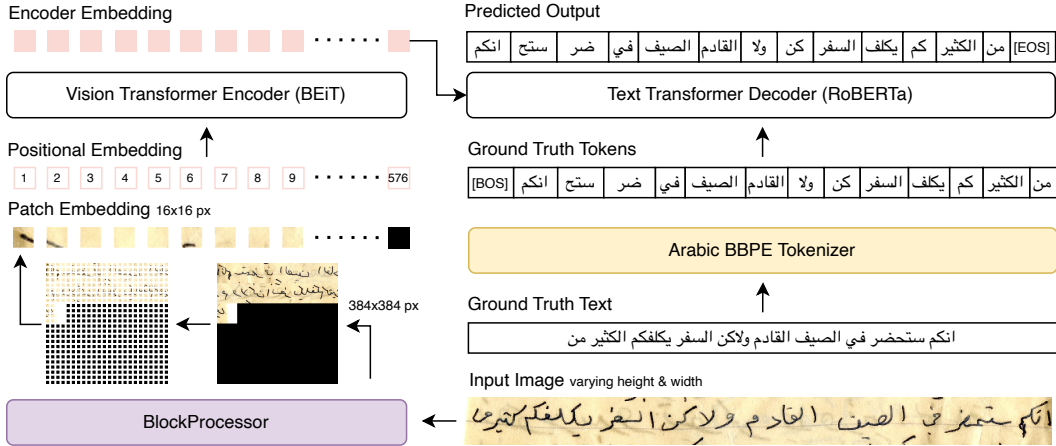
Encoder Embedding

Vision Transformer Encoder (BEiT)

Positional Embedding

| 1 | 2 | 3 | 4 | 5 | 6 | 7 | 8 | 9 | ...... | 576 |
|---|---|---|---|---|---|---|---|---|---|---|

Patch Embedding 16x16 px

384x384 px

BlockProcessor

Predicted Output

| انكم | ستح | ضر | في | الصيف | القادم | ولا | كن | السفر | يكلف | كم | الكثير | من | [EOS] |
|---|---|---|---|---|---|---|---|---|---|---|---|---|---|

Text Transformer Decoder (RoBERTa)

Ground Truth Tokens

| [BOS] | انكم | ستح | ضر | في | الصيف | القادم | ولا | كن | السفر | يكلف | كم | الكثير | من |
|---|---|---|---|---|---|---|---|---|---|---|---|---|---|

Arabic BBPE Tokenizer

Ground Truth Text

انكم ستحضر في الصيف القادم ولاكن السفر يكلفكم الكثير من

Input Image varying height & width

انكم ستحضر في الصيف القادم ولاكن السفر يكلفكم كثيرا